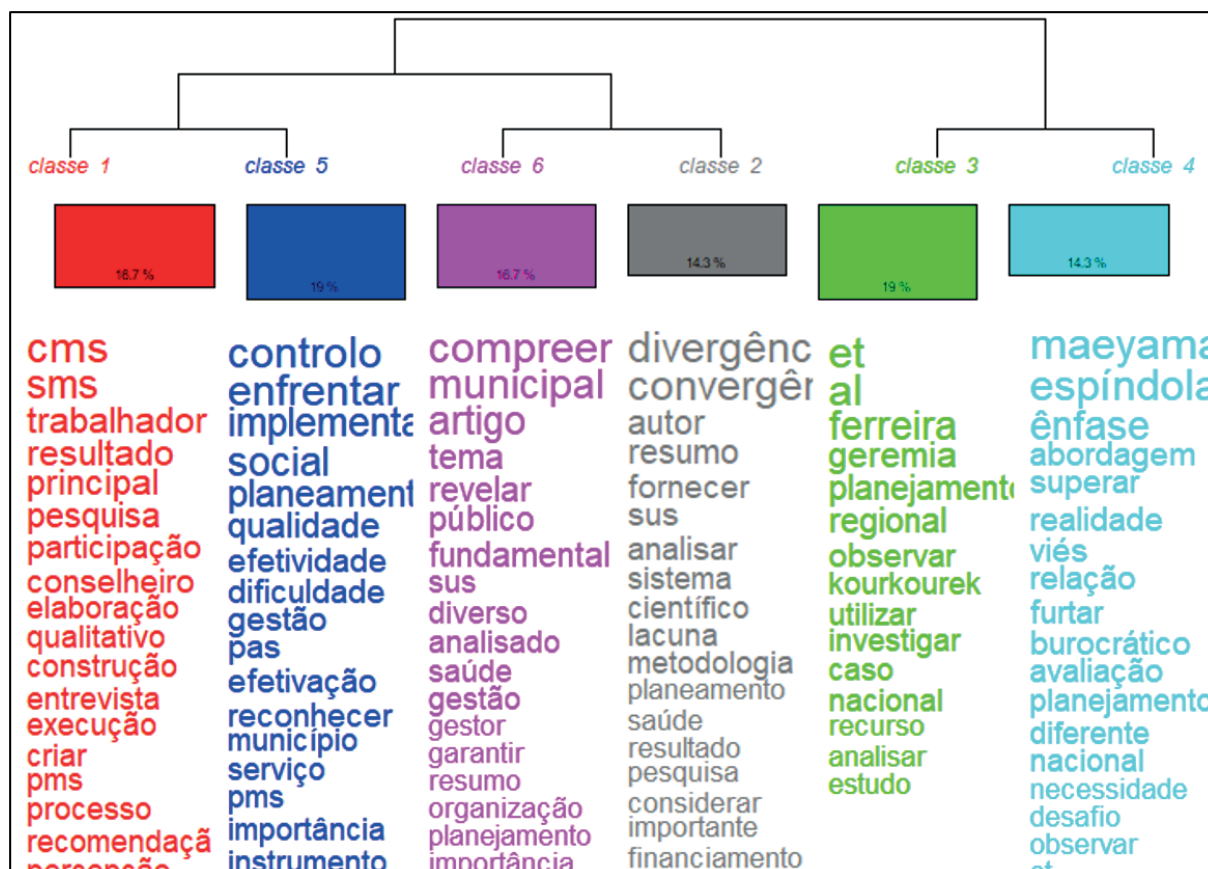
classe 1 classe 5 classe 6 classe 2 classe 3 classe 4

16.7 % 19 % 16.7 % 14.3 % 19 % 14.3 %

cms
sms
trabalhador
resultado
principal
pesquisa
participação
conselheiro
elaboração
qualitativo
construção
entrevista
execução
criar
pms
processo
recomendaçã
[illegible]

controlo
enfrentar
implementa
social
planeament
qualidade
efetividade
dificuldade
gestão
pas
efetivação
reconhecer
município
serviço
pms
importância
instrumento

compreer
municipal
artigo
tema
revelar
público
fundamental
sus
diverso
analisado
saúde
gestão
gestor
garantir
resumo
organização
planejamento
importância

divergênc
convergên
autor
resumo
fornecer
sus
analisar
sistema
científico
lacuna
metodologia
planeamento
saúde
resultado
pesquisa
considerar
importante
financiamento

et
al
ferreira
geremia
planejamento
regional
observar
kourkourek
utilizar
investigar
caso
nacional
recurso
analisar
estudo

maeyama
espíndola
ênfase
abordagem
superar
realidade
viés
relação
furtar
burocrático
avaliação
planejamento
diferente
nacional
necessidade
desafio
observar
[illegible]